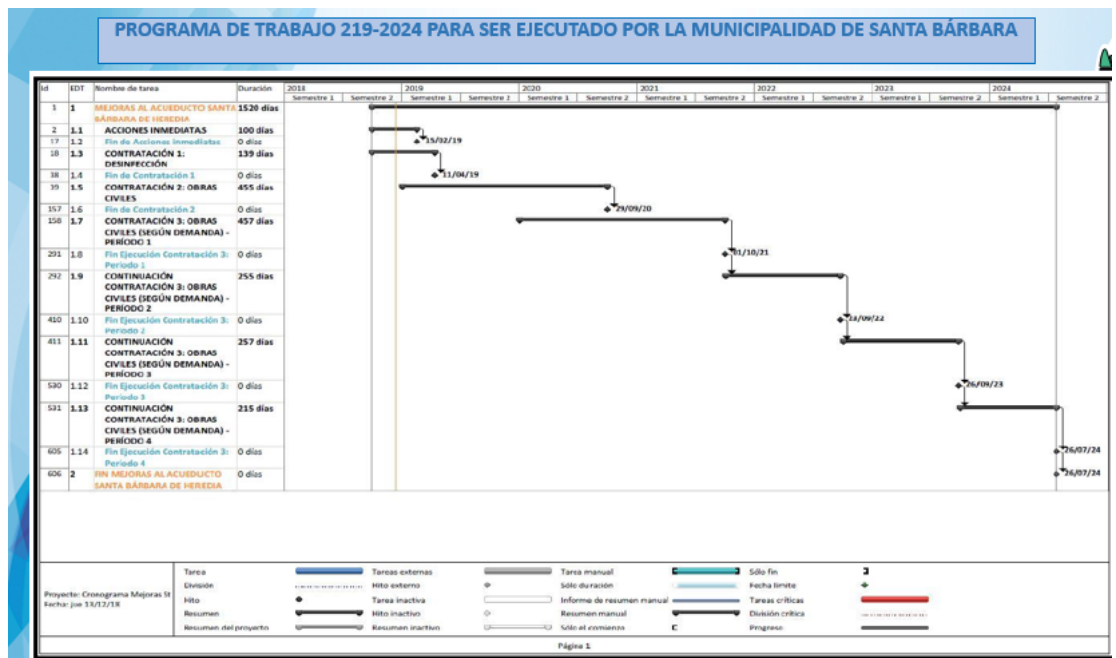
PROGRAMA DE TRABAJO 219-2024 PARA SER EJECUTADO POR LA MUNICIPALIDAD DE SANTA BÁRBARA

| Id | EDT | Nombre de tarea | Duración |
|---|---|---|---|
| 1 | 1 | MEJORAS AL ACUEDUCTO SANTA BÁRBARA DE HEREDIA | 1520 días |
| 2 | 1.1 | ACCIONES INMEDIATAS | 100 días |
| 17 | 1.2 | Fin de Acciones Inmediatas | 0 días |
| 18 | 1.3 | CONTRATACIÓN 1: DESINFECCIÓN | 139 días |
| 38 | 1.4 | Fin de Contratación 1 | 0 días |
| 39 | 1.5 | CONTRATACIÓN 2: OBRAS CIVILES | 455 días |
| 157 | 1.6 | Fin de Contratación 2 | 0 días |
| 158 | 1.7 | CONTRATACIÓN 3: OBRAS CIVILES (SEGÚN DEMANDA) - PERÍODO 1 | 457 días |
| 291 | 1.8 | Fin Ejecución Contratación 3: Periodo 1 | 0 días |
| 292 | 1.9 | CONTINUACIÓN CONTRATACIÓN 3: OBRAS CIVILES (SEGÚN DEMANDA) - PERÍODO 2 | 255 días |
| 410 | 1.10 | Fin Ejecución Contratación 3: Periodo 2 | 0 días |
| 411 | 1.11 | CONTINUACIÓN CONTRATACIÓN 3: OBRAS CIVILES (SEGÚN DEMANDA) - PERÍODO 3 | 257 días |
| 530 | 1.12 | Fin Ejecución Contratación 3: Periodo 3 | 0 días |
| 531 | 1.13 | CONTINUACIÓN CONTRATACIÓN 3: OBRAS CIVILES (SEGÚN DEMANDA) - PERÍODO 4 | 215 días |
| 605 | 1.14 | Fin Ejecución Contratación 3: Periodo 4 | 0 días |
| 606 | 2 | FIN MEJORAS AL ACUEDUCTO SANTA BÁRBARA DE HEREDIA | 0 días |

2018 2019 2020 2021 2022 2023 2024
Semestre 1 Semestre 2 Semestre 1 Semestre 2 Semestre 1 Semestre 2 Semestre 1 Semestre 2 Semestre 1 Semestre 2 Semestre 1 Semestre 2 Semestre 1 Semestre 2

15/02/19
11/04/19
29/09/20
01/10/21
13/09/22
26/09/23
26/07/24
26/07/24

Proyecto: Cronograma Mejoras St
Fecha: jue 13/12/18

Tarea
División
Hito
Resumen
Resumen del proyecto
Tareas externas
Hito externo
Tarea inactiva
Hito inactivo
Resumen inactivo
Tarea manual
Sólo duración
Informe de resumen manual
Resumen manual
Sólo el comienzo
Sólo fin
Fecha límite
Tareas críticas
División crítica
Progreso

Página 1